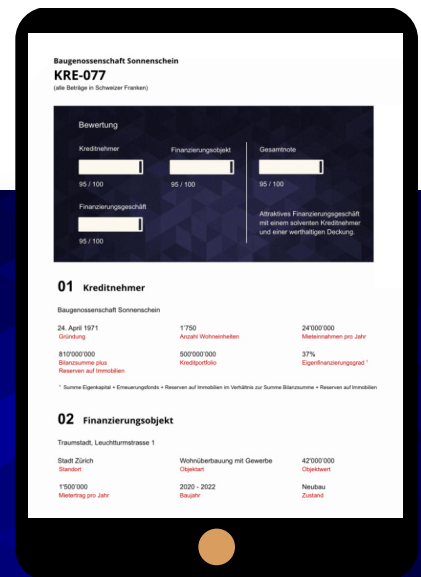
Baugenossenschaft Sonnenschein

KRE-077

(alle Beträge in Schweizer Franken)

Bewertung

Kreditnehmer

95 / 100

Finanzierungsobjekt

95 / 100

Gesamtnote

95 / 100

Finanzierungsgeschäft

95 / 100

Attraktives Finanzierungsgeschäft mit einem solventen Kreditnehmer und einer werthaltigen Deckung.

01 Kreditnehmer

Baugenossenschaft Sonnenschein

| 24. April 1971 | 1'750 | 24'000'000 |
|---|---|---|
| Gründung | Anzahl Wohneinheiten | Mieteinnahmen pro Jahr |
| 810'000'000 | 500'000'000 | 37% |
| Bilanzsumme plus Reserven auf Immobilien | Kreditportfolio | Eigenfinanzierungsgrad ¹ |

¹ Summe Eigenkapital + Erneuerungsfonds + Reserven auf Immobilien im Verhältnis zur Summe Bilanzsumme + Reserven auf Immobilien

02 Finanzierungsobjekt

Traumstadt, Leuchtturmstrasse 1

| Stadt Zürich | Wohnüberbauung mit Gewerbe | 42'000'000 |
|---|---|---|
| Standort | Objektart | Objektwert |
| 1'500'000 | 2020 - 2022 | Neubau |
| Mietertrag pro Jahr | Baujahr | Zustand |